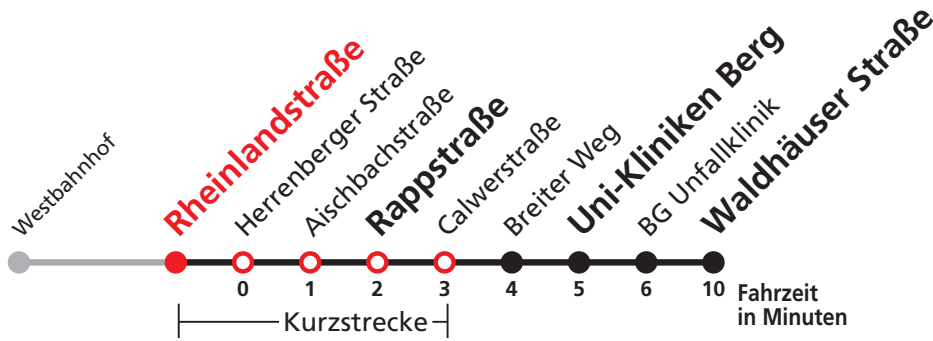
Westbahnhof
Rheinlandstraße
Herrenberger Straße
Aischbachstraße
Rappstraße
Calwerstraße
Breiter Weg
Uni-Kliniken Berg
BG Unfallklinik
Waldhäuser Straße

0 1 2 3 4 5 6 10 Fahrzeit in Minuten

Kurzstrecke